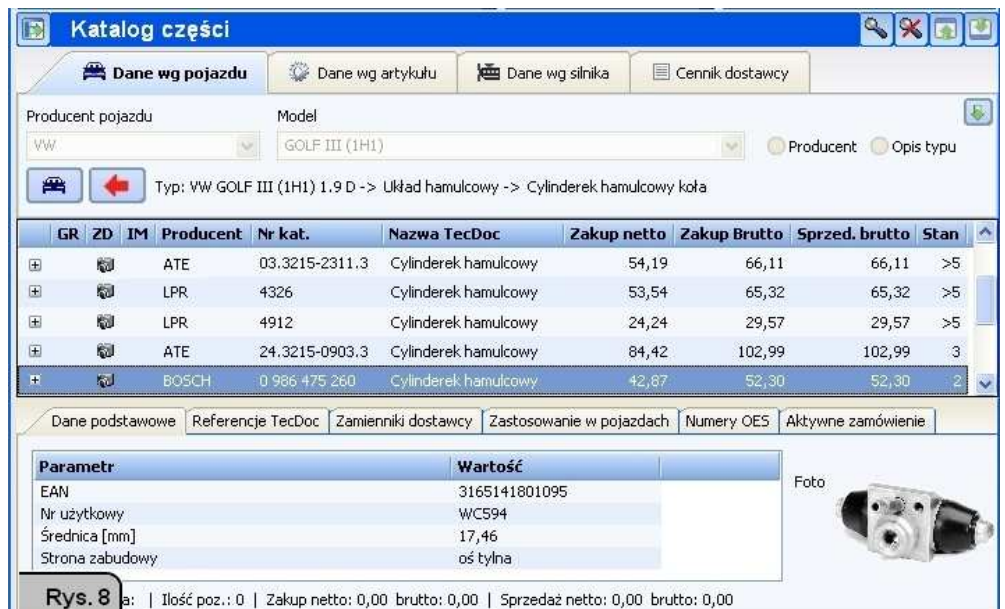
Katalog części

Dane wg pojazdu | Dane wg artykułu | Dane wg silnika | Cennik dostawcy

Producent pojazdu
VW
Model
GOLF III (1H1)
Producent Opis typu

Typ: VW GOLF III (1H1) 1.9 D -> Układ hamulcowy -> Cylinderek hamulcowy koła

| GR | ZD | IM | Producent | Nr kat. | Nazwa TecDoc | Zakup netto | Zakup Brutto | Sprzed. brutto | Stan |
|---|---|---|---|---|---|---|---|---|---|
| | | | ATE | 03.3215-2311.3 | Cylinderek hamulcowy | 54,19 | 66,11 | 66,11 | >5 |
| | | | LPR | 4326 | Cylinderek hamulcowy | 53,54 | 65,32 | 65,32 | >5 |
| | | | LPR | 4912 | Cylinderek hamulcowy | 24,24 | 29,57 | 29,57 | >5 |
| | | | ATE | 24.3215-0903.3 | Cylinderek hamulcowy | 84,42 | 102,99 | 102,99 | 3 |
| | | | BOSCH | 0 986 475 260 | Cylinderek hamulcowy | 42,87 | 52,30 | 52,30 | 2 |

Dane podstawowe | Referencje TecDoc | Zamienniki dostawcy | Zastosowanie w pojazdach | Numery OES | Aktywne zamówienie

| Parametr | Wartość |
|---|---|
| EAN | 3165141801095 |
| Nr użytkowy | WC594 |
| Średnica [mm] | 17,46 |
| Strona zabudowy | oś tylna |

Foto

Rys. 8 a: | Ilość poz.: 0 | Zakup netto: 0,00 brutto: 0,00 | Sprzedaż netto: 0,00 brutto: 0,00